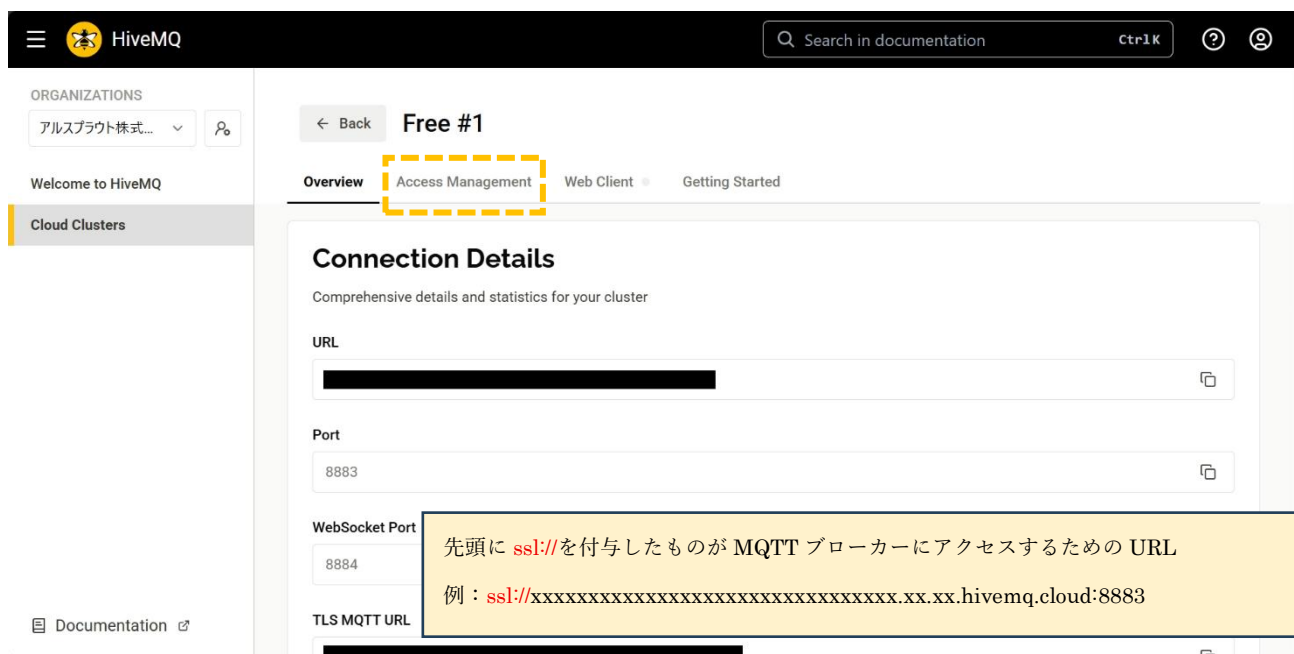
HiveMQ

Search in documentation Ctrl K

ORGANIZATIONS

アルスプラウト株式...

Welcome to HiveMQ

Cloud Clusters

Documentation

← Back Free #1

Overview Access Management Web Client Getting Started

Connection Details

Comprehensive details and statistics for your cluster

URL

Port

8883

WebSocket Port

8884

TLS MQTT URL

先頭に ssl://を付与したものが MQTT ブローカーにアクセスするための URL

例：ssl://xxxxxxxxxxxxxxxxxxxxxxxxxxxxxxxx.xx.xx.hivemq.cloud:8883